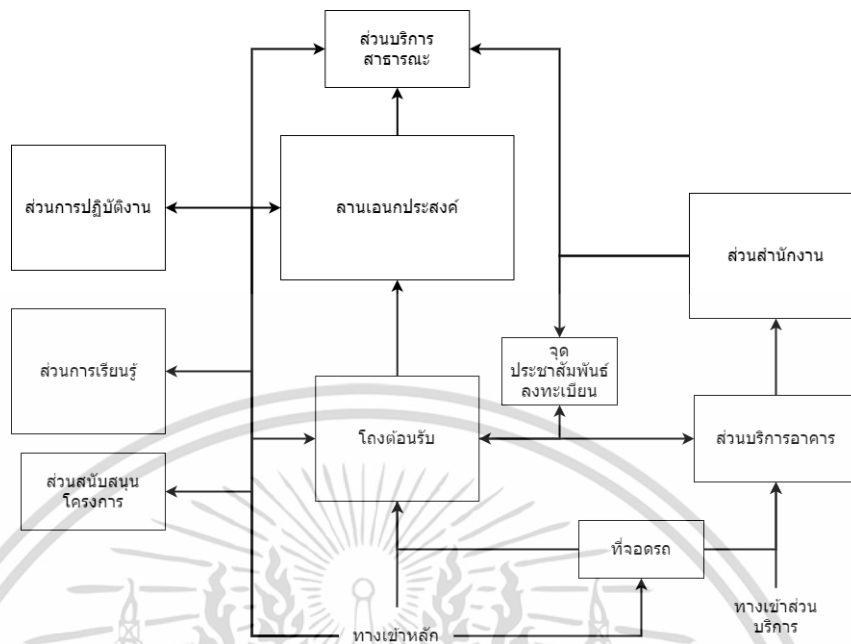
ส่วนบริการ
สาธารณะ

ส่วนการปฏิบัติงาน

ลานเอนกประสงค์

ส่วนสำนักงาน

ส่วนการเรียนรู้

จุด
ประชาสัมพันธ์
ลงทะเบียน

โถงต้อนรับ

ส่วนบริการอาคาร

ส่วนสนับสนุน
โครงการ

ที่จอดรถ

ทางเข้าหลัก

ทางเข้าส่วน
บริการ